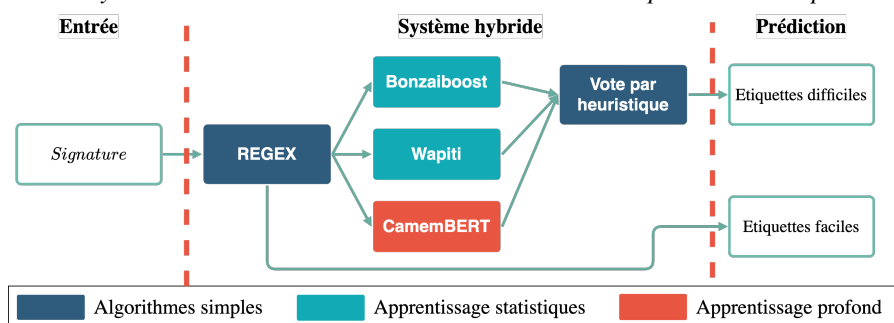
Entrée

Système hybride

Prédiction

Signature

REGEX

Bonzaiboost

Wapiti

CamemBERT

Vote par heuristique

Etiquettes difficiles

Etiquettes faciles

Algorithmes simples

Apprentissage statistiques

Apprentissage profond